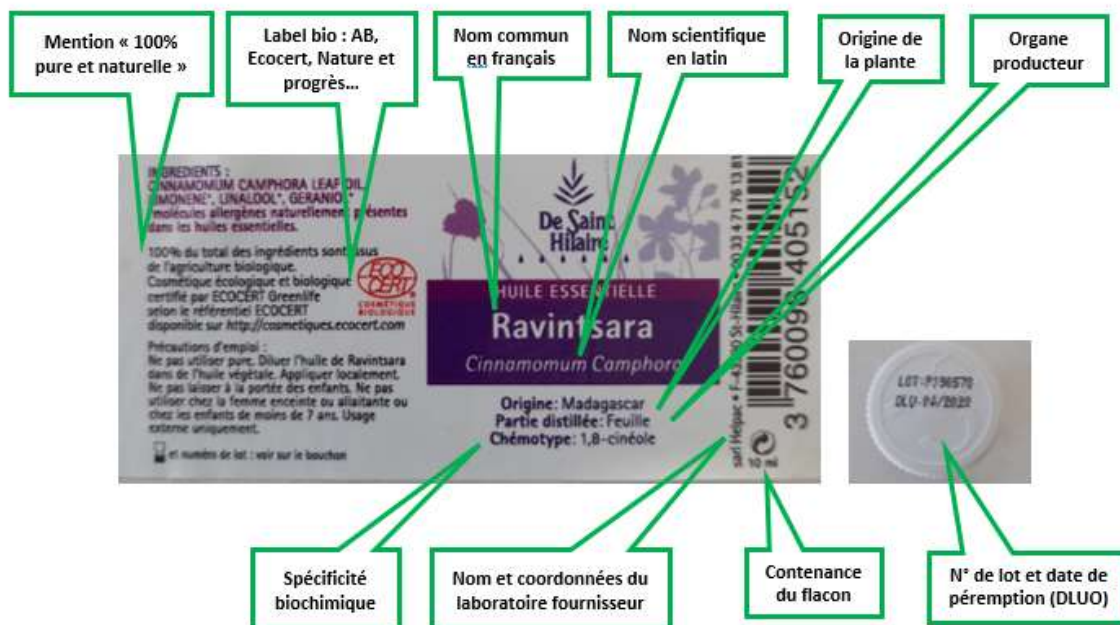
Mention « 100% pure et naturelle »

Label bio : AB, Ecocert, Nature et progrès…

Nom commun en français

Nom scientifique en latin

Origine de la plante

Organe producteur

INGREDIENTS :
CINNAMOMUM CAMPHORA LEAF OIL, LIMONENE*, LINALOOL*, GERANIOL*
*molécules allergènes naturellement présentes dans les huiles essentielles.

100% du total des ingrédients sont issus de l'agriculture biologique.
Cosmétique écologique et biologique certifié par ECOCERT Greenlife selon le référentiel ECOCERT disponible sur http://cosmetiques.ecocert.com

ECOCERT COSMÉTIQUE BIOLOGIQUE

Précautions d'emploi :
Ne pas utiliser pure. Diluer l'huile de Ravintsara dans de l'huile végétale. Appliquer localement. Ne pas laisser à la portée des enfants. Ne pas utiliser chez la femme enceinte ou allaitante ou chez les enfants de moins de 7 ans. Usage externe uniquement.

et numéro de lot : voir sur le bouchon

De Saint Hilaire

HUILE ESSENTIELLE
Ravintsara
Cinnamomum Camphora

Origine: Madagascar
Partie distillée: Feuille
Chémotype: 1,8-cinéole

sarl Helpac • F-43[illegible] St-Hilaire • +33 4 71 76 13 81

3 760098 405152

10 ml

LOT: P196570
DLU: 04/2020

Spécificité biochimique

Nom et coordonnées du laboratoire fournisseur

Contenance du flacon

N° de lot et date de péremption (DLUO)